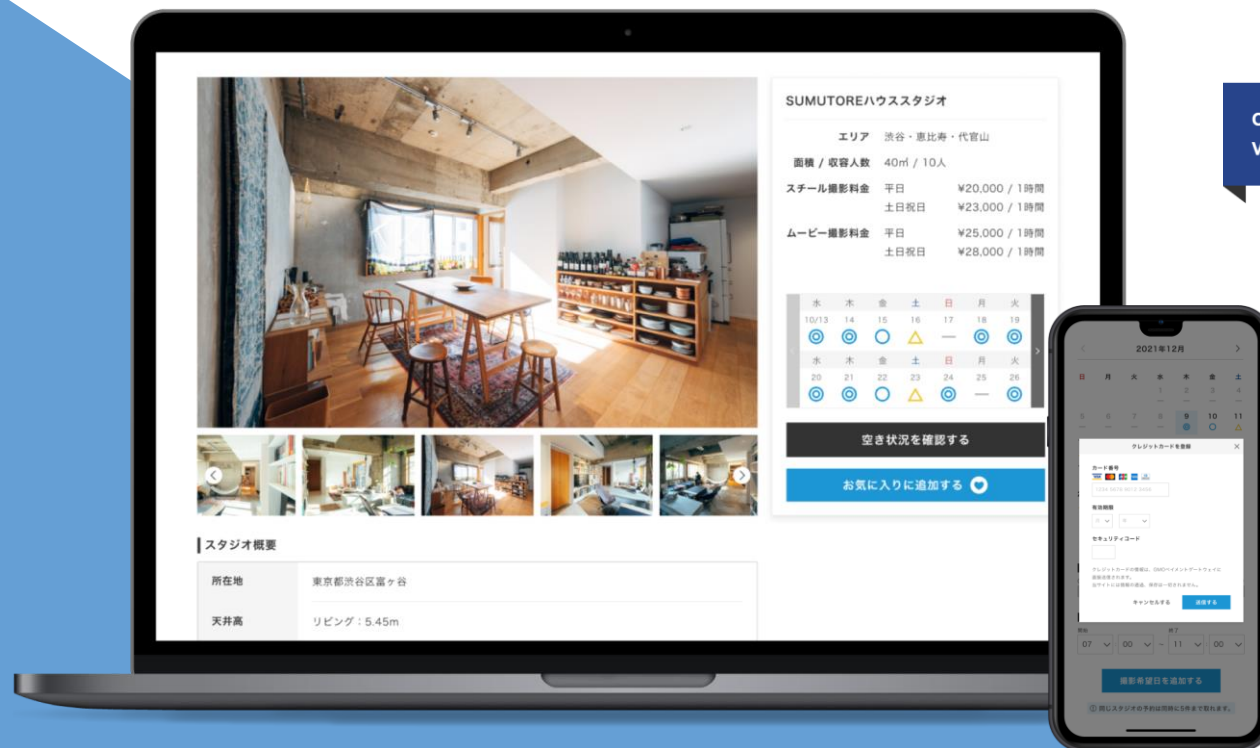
SUMUTOREハウススタジオ

エリア 渋谷・恵比寿・代官山

面積 / 収容人数 40㎡ / 10人

スチール撮影料金 平日 ¥20,000 / 1時間
土日祝日 ¥23,000 / 1時間

ムービー撮影料金 平日 ¥25,000 / 1時間
土日祝日 ¥28,000 / 1時間

| 水 | 木 | 金 | 土 | 日 | 月 | 火 |
|---|---|---|---|---|---|---|
| 10/13 | 14 | 15 | 16 | 17 | 18 | 19 |
| ◎ | ◎ | ○ | △ | — | ◎ | ◎ |
| 水 | 木 | 金 | 土 | 日 | 月 | 火 |
| 20 | 21 | 22 | 23 | 24 | 25 | 26 |
| ◎ | ◎ | ○ | △ | ◎ | — | ◎ |

空き状況を確認する

お気に入りに追加する

スタジオ概要

| 所在地 | 東京都渋谷区富ヶ谷 |
|---|---|
| 天井高 | リビング：5.45m |

2021年12月

クレジットカードを登録

カード番号

有効期限

セキュリティコード

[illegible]

キャンセルする 追加する

07 00 ~ 11 00

撮影希望日を追加する

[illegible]